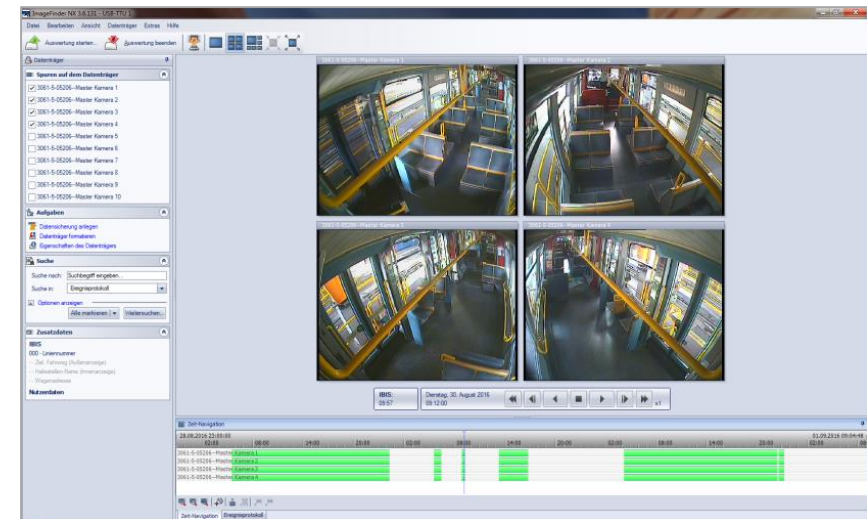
ImageFinder NX 3.6.131 - USB-TTV 1

Datei Bearbeiten Ansicht Datenträger Extras Hilfe

Auswertung starten... Auswertung beenden

Datenträger

Spuren auf dem Datenträger
3061-5-05206--Master Kamera 1
3061-5-05206--Master Kamera 2
3061-5-05206--Master Kamera 3
3061-5-05206--Master Kamera 4
3061-5-05206--Master Kamera 5
3061-5-05206--Master Kamera 6
3061-5-05206--Master Kamera 7
3061-5-05206--Master Kamera 8
3061-5-05206--Master Kamera 9
3061-5-05206--Master Kamera 10

Aufgaben
Datensicherung anlegen
Datenträger formatieren
Eigenschaften des Datenträgers

Suche
Suche nach: Suchbegriff eingeben
Suche in: Ereignisprotokoll
Optionen anzeigen
Alle markieren Weitersuchen...

Zusatzdaten
IBIS
000 - Liniennummer
-- Ziel, Fahrzeug (Außenanzeige)
-- Haltestellen Name (Innenanzeige)
-- Wagenadresse
Nutzerdaten

3061-5-05206--Master Kamera 1
3061-5-05206--Master Kamera 2
3061-5-05206--Master Kamera 3
3061-5-05206--Master Kamera 4

IBIS:
09:57
Dienstag, 30. August 2016
09:12:00
x1

Zeit-Navigation
28.08.2016 23:00:00
02:00 08:00 14:00 20:00 02:00 08:00 14:00 20:00 02:00 08:00 14:00 20:00
01.09.2016 09:04:48
3061-5-05206--Master Kamera 1
3061-5-05206--Master Kamera 2
3061-5-05206--Master Kamera 3
3061-5-05206--Master Kamera 4

Zeit-Navigation Ereignisprotokoll